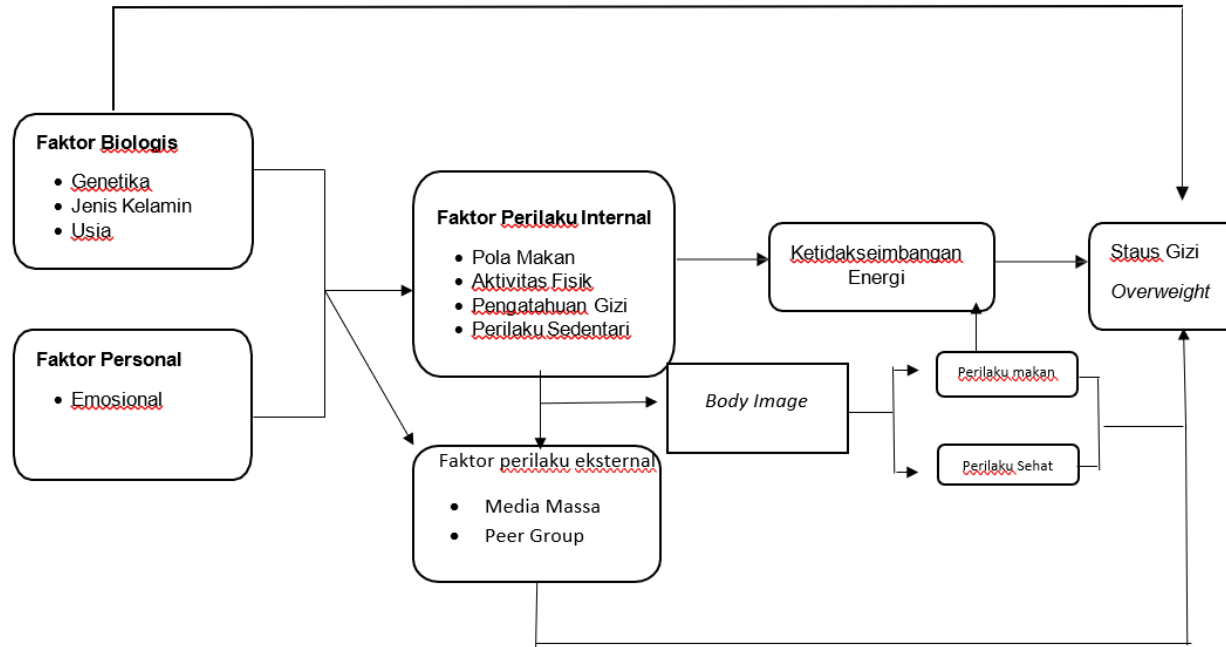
Faktor Biologis

- Genetika
- Jenis Kelamin
- Usia

Faktor Personal

- Emosional

Faktor Perilaku Internal

- Pola Makan
- Aktivitas Fisik
- Pengatahuan Gizi
- Perilaku Sedentari

Ketidakseimbangan Energi

Staus Gizi *Overweight*

*Body Image*

Perilaku makan

Perilaku Sehat

Faktor perilaku eksternal

- Media Massa
- Peer Group